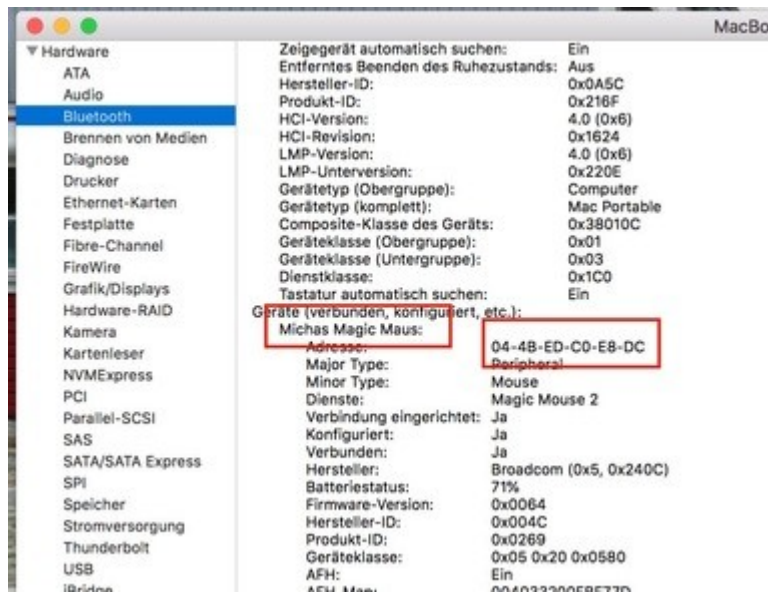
MacBo

▼ Hardware
ATA
Audio
Bluetooth
Brennen von Medien
Diagnose
Drucker
Ethernet-Karten
Festplatte
Fibre-Channel
FireWire
Grafik/Displays
Hardware-RAID
Kamera
Kartenleser
NVMExpress
PCI
Parallel-SCSI
SAS
SATA/SATA Express
SPI
Speicher
Stromversorgung
Thunderbolt
USB
iBridge

Zeigegerät automatisch suchen: Ein
Entferntes Beenden des Ruhezustands: Aus
Hersteller-ID: 0x0A5C
Produkt-ID: 0x216F
HCI-Version: 4.0 (0x6)
HCI-Revision: 0x1624
LMP-Version: 4.0 (0x6)
LMP-Unterversion: 0x220E
Gerätetyp (Obergruppe): Computer
Gerätetyp (komplett): Mac Portable
Composite-Klasse des Geräts: 0x38010C
Geräteklasse (Obergruppe): 0x01
Geräteklasse (Untergruppe): 0x03
Dienstklasse: 0x1C0
Tastatur automatisch suchen: Ein
Geräte (verbunden, konfiguriert, etc.):
Michas Magic Maus:
Adresse: 04-4B-ED-C0-E8-DC
Major Type: Peripheral
Minor Type: Mouse
Dienste: Magic Mouse 2
Verbindung eingerichtet: Ja
Konfiguriert: Ja
Verbunden: Ja
Hersteller: Broadcom (0x5, 0x240C)
Batteriestatus: 71%
Firmware-Version: 0x0064
Hersteller-ID: 0x004C
Produkt-ID: 0x0269
Geräteklasse: 0x05 0x20 0x0580
AFH: Ein
AFH-Map: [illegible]